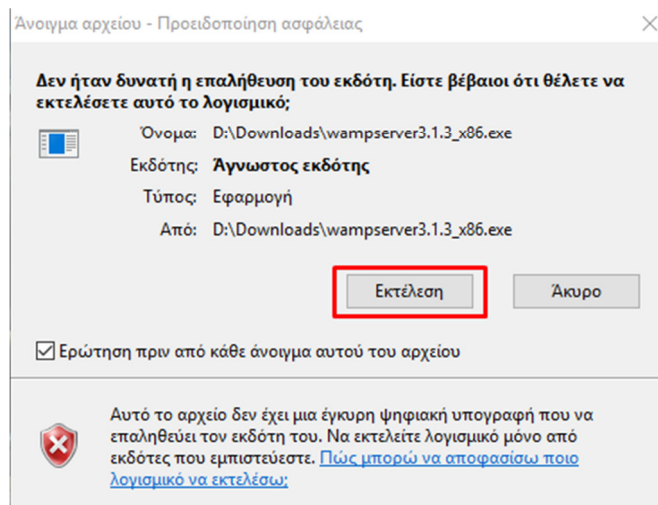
Άνοιγμα αρχείου - Προειδοποίηση ασφάλειας

Δεν ήταν δυνατή η επαλήθευση του εκδότη. Είστε βέβαιοι ότι θέλετε να εκτελέσετε αυτό το λογισμικό;

Όνομα: D:\Downloads\wampserver3.1.3_x86.exe
Εκδότης: Άγνωστος εκδότης
Τύπος: Εφαρμογή
Από: D:\Downloads\wampserver3.1.3_x86.exe

Εκτέλεση
Άκυρο

Ερώτηση πριν από κάθε άνοιγμα αυτού του αρχείου

Αυτό το αρχείο δεν έχει μια έγκυρη ψηφιακή υπογραφή που να επαληθεύει τον εκδότη του. Να εκτελείτε λογισμικό μόνο από εκδότες που εμπιστεύεστε. Πώς μπορώ να αποφασίσω ποιο λογισμικό να εκτελέσω;